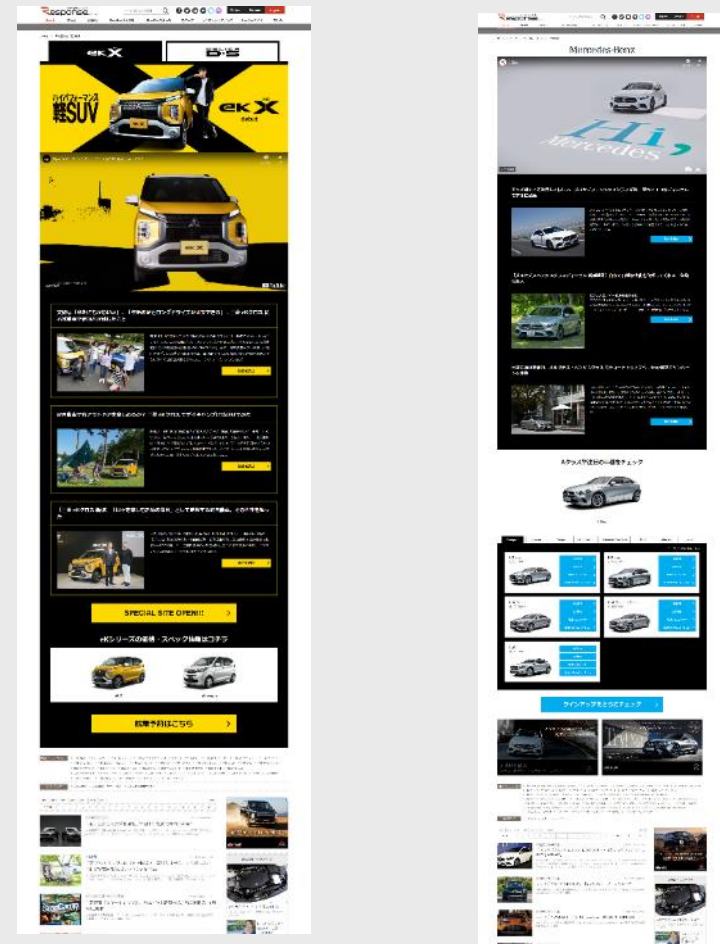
Response

eK X

eK X

ハイパフォーマンス

軽SUV

eK X

SPECIAL SITE OPEN!!

eKシリーズの価格・スペック情報はコチラ

試乗予約はこちら

Mercedes-Benz

Hi, Mercedes

Aクラスや最新の一覧をチェック

ラインアップをまとめてチェック